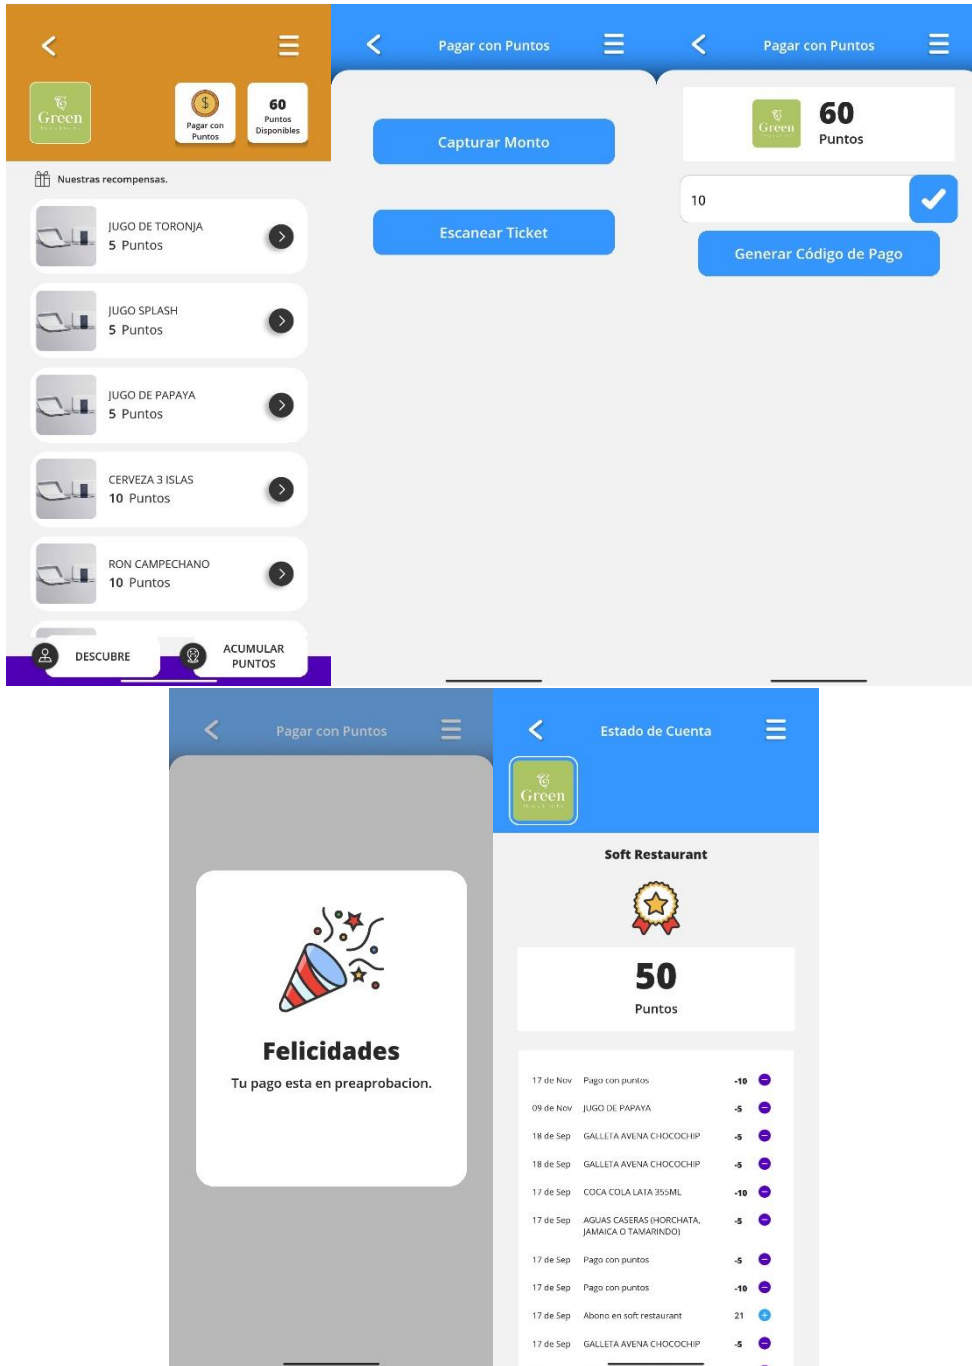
Green

Pagar con Puntos

60
Puntos Disponibles

Nuestras recompensas.

JUGO DE TORONJA
5 Puntos

JUGO SPLASH
5 Puntos

JUGO DE PAPAYA
5 Puntos

CERVEZA 3 ISLAS
10 Puntos

RON CAMPECHANO
10 Puntos

DESCUBRE

ACUMULAR PUNTOS

Pagar con Puntos

Capturar Monto

Escanear Ticket

Pagar con Puntos

Green

60
Puntos

10

Generar Código de Pago

Pagar con Puntos

Felicidades

Tu pago esta en preaprobacion.

Estado de Cuenta

Green

Soft Restaurant

50
Puntos

| | | |
|---|---|---|
| 17 de Nov | Pago con puntos | -10 |
| 09 de Nov | JUGO DE PAPAYA | -5 |
| 18 de Sep | GALLETA AVENA CHOCOCHIP | -5 |
| 18 de Sep | GALLETA AVENA CHOCOCHIP | -5 |
| 17 de Sep | COCA COLA LATA 355ML | -10 |
| 17 de Sep | AGUAS CASERAS (HORCHATA, JAMAICA O TAMARINDO) | -5 |
| 17 de Sep | Pago con puntos | -5 |
| 17 de Sep | Pago con puntos | -10 |
| 17 de Sep | Abono en soft restaurant | 21 |
| 17 de Sep | GALLETA AVENA CHOCOCHIP | -5 |